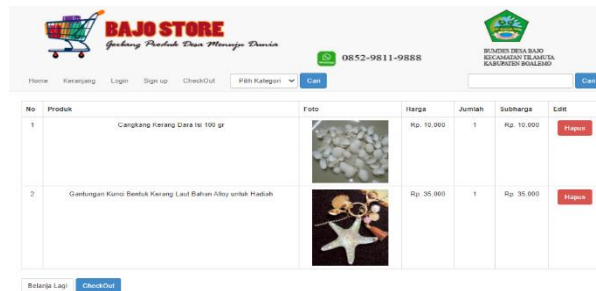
BAJO STORE
Gerbang Produk Desa Menuju Dunia

0852-9811-9888

BUMDES DESA BAJO
KECAMATAN TILAMUTA
KABUPATEN BOALEMO

Home Keranjang Login Sign up CheckOut Pilih Kategori Cari

Cari

| No | Produk | Foto | Harga | Jumlah | Subharga | Edit |
|---|---|---|---|---|---|---|
| 1 | Cangkang Kerang Dara Isi 100 gr | | Rp. 10.000 | 1 | Rp. 10.000 | Hapus |
| 2 | Gantungan Kunci Bentuk Kerang Laut Bahan Alloy untuk Hadiah | | Rp. 35.000 | 1 | Rp. 35.000 | Hapus |

Belanja Lagi CheckOut